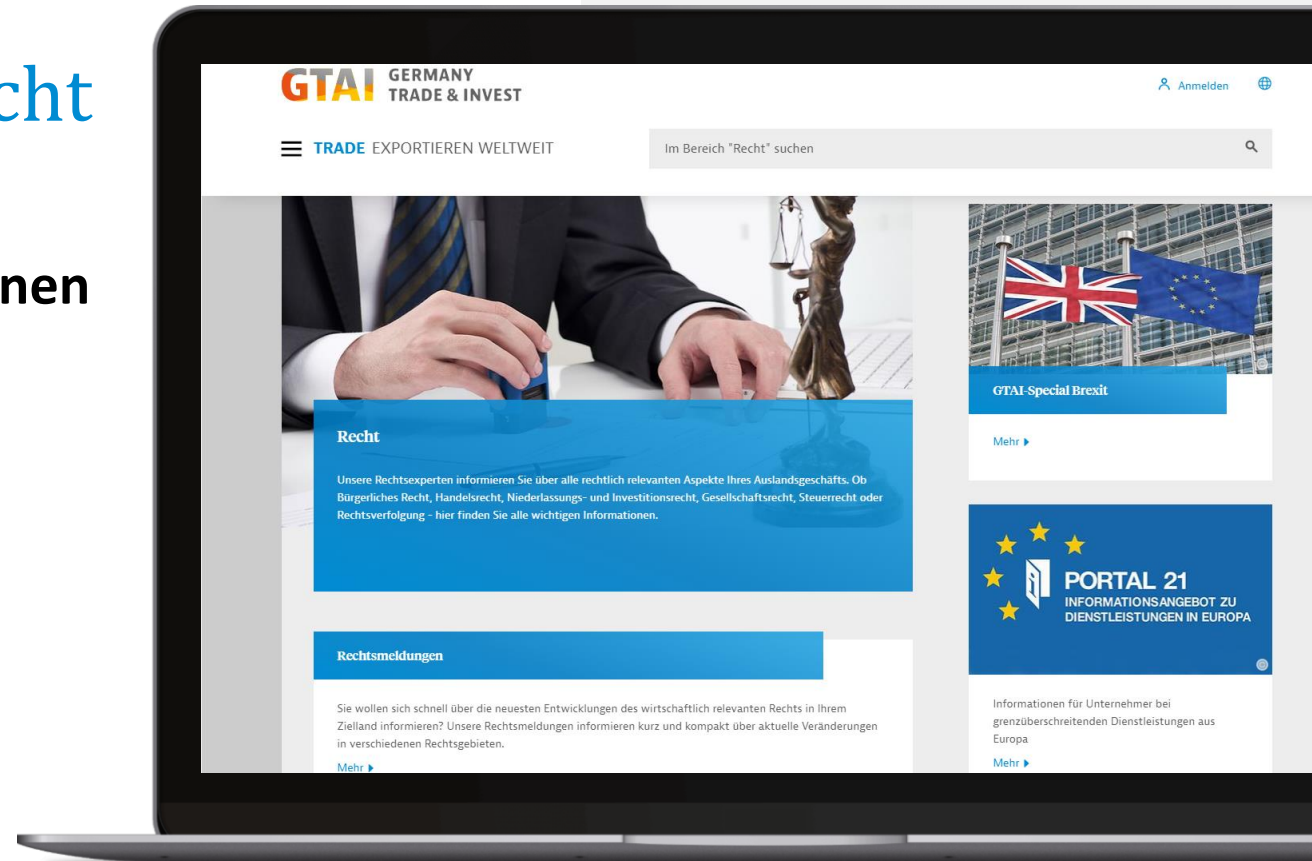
cht

nen

GTAI GERMANY TRADE & INVEST

Anmelden

TRADE EXPORTIEREN WELTWEIT

Im Bereich "Recht" suchen

Recht

Unsere Rechtsexperten informieren Sie über alle rechtlich relevanten Aspekte Ihres Auslandsgeschäfts. Ob Bürgerliches Recht, Handelsrecht, Niederlassungs- und Investitionsrecht, Gesellschaftsrecht, Steuerrecht oder Rechtsverfolgung - hier finden Sie alle wichtigen Informationen.

GTAI-Special Brexit

Mehr

PORTAL 21
INFORMATIONSANGEBOT ZU DIENSTLEISTUNGEN IN EUROPA

Informationen für Unternehmer bei grenzüberschreitenden Dienstleistungen aus Europa

Mehr

Rechtsmeldungen

Sie wollen sich schnell über die neuesten Entwicklungen des wirtschaftlich relevanten Rechts in Ihrem Zielland informieren? Unsere Rechtsmeldungen informieren kurz und kompakt über aktuelle Veränderungen in verschiedenen Rechtsgebieten.

Mehr